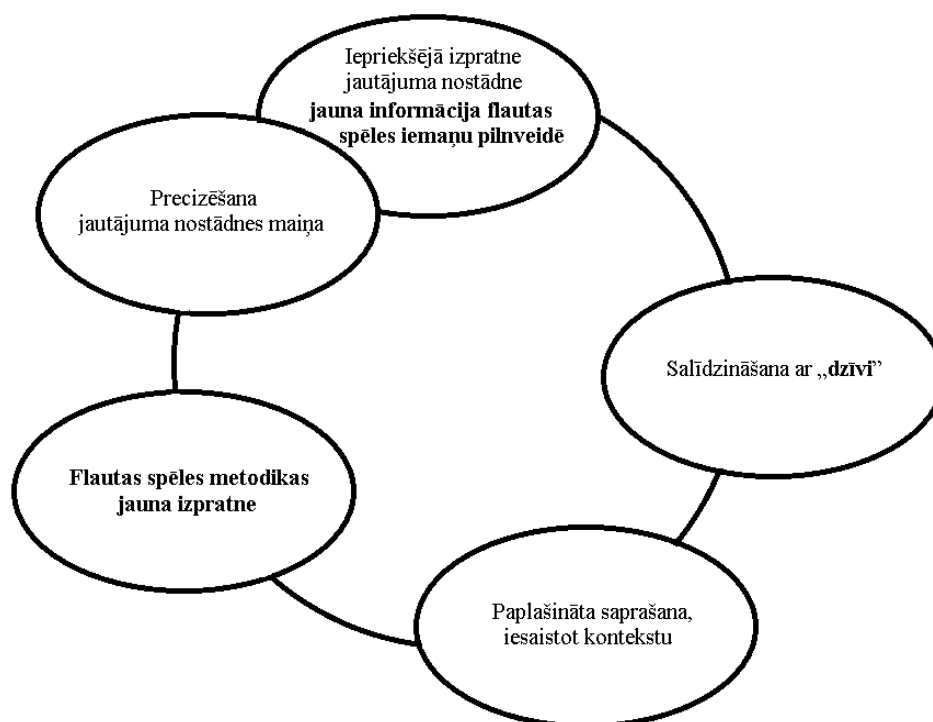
Iepriekšējā izpratne
jautājuma nostādne
**jauna informācija flautas spēles iemaņu pilnveidē**

Precizēšana
jautājuma nostādnes maiņa

Salīdzināšana ar „**dzīvi**”

**Flautas spēles metodikas jauna izpratne**

Paplašināta saprašana, iesaistot kontekstu